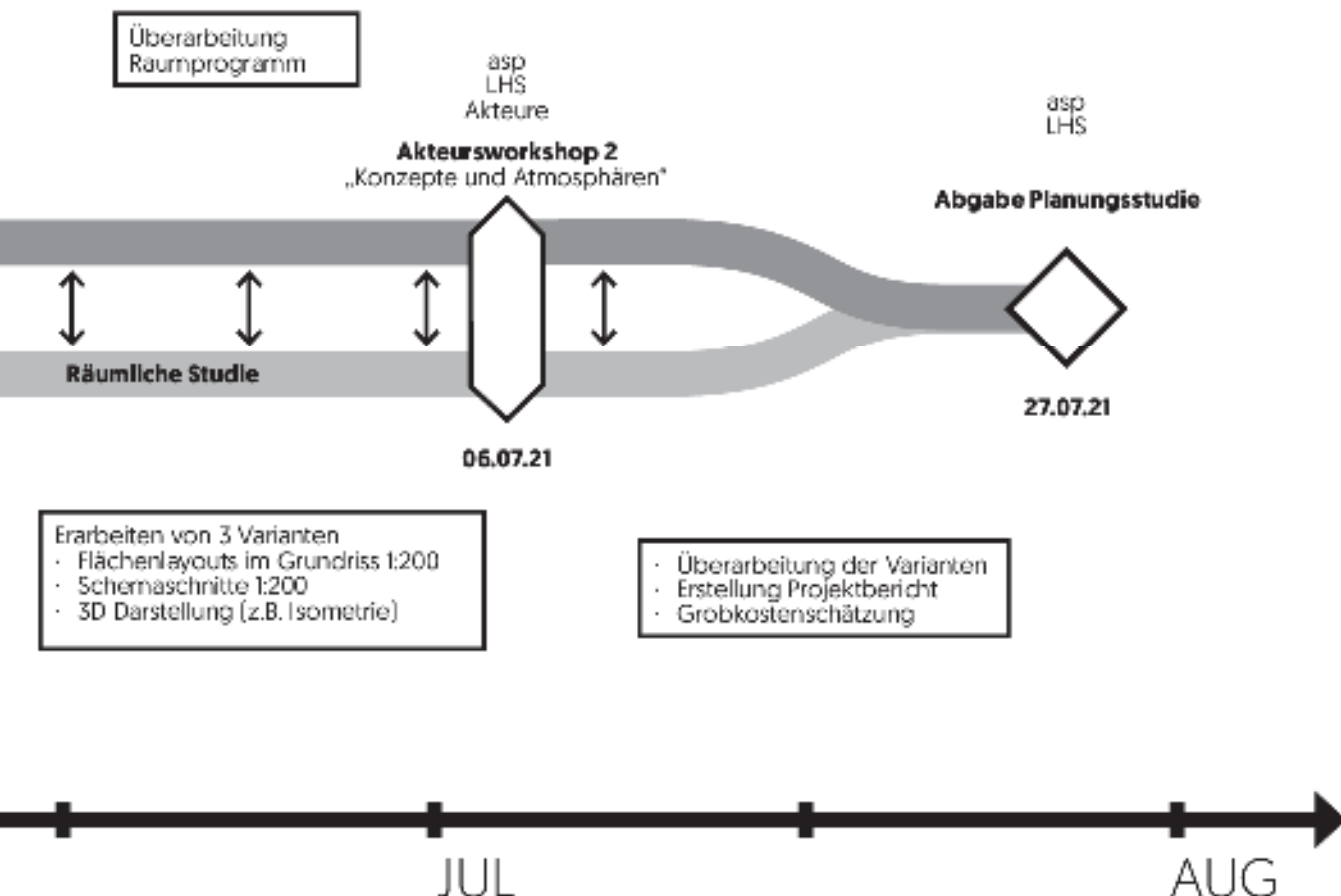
Überarbeitung Raumprogramm

asp
LHS
Akteure

**Akteursworkshop 2**
„Konzepte und Atmosphären"

asp
LHS

**Abgabe Planungsstudie**

**Räumliche Studie**

**06.07.21**

**27.07.21**

Erarbeiten von 3 Varianten
· Flächenlayouts im Grundriss 1:200
· Schemaschnitte 1:200
· 3D Darstellung (z.B. Isometrie)

· Überarbeitung der Varianten
· Erstellung Projektbericht
· Grobkostenschätzung

JUL

AUG